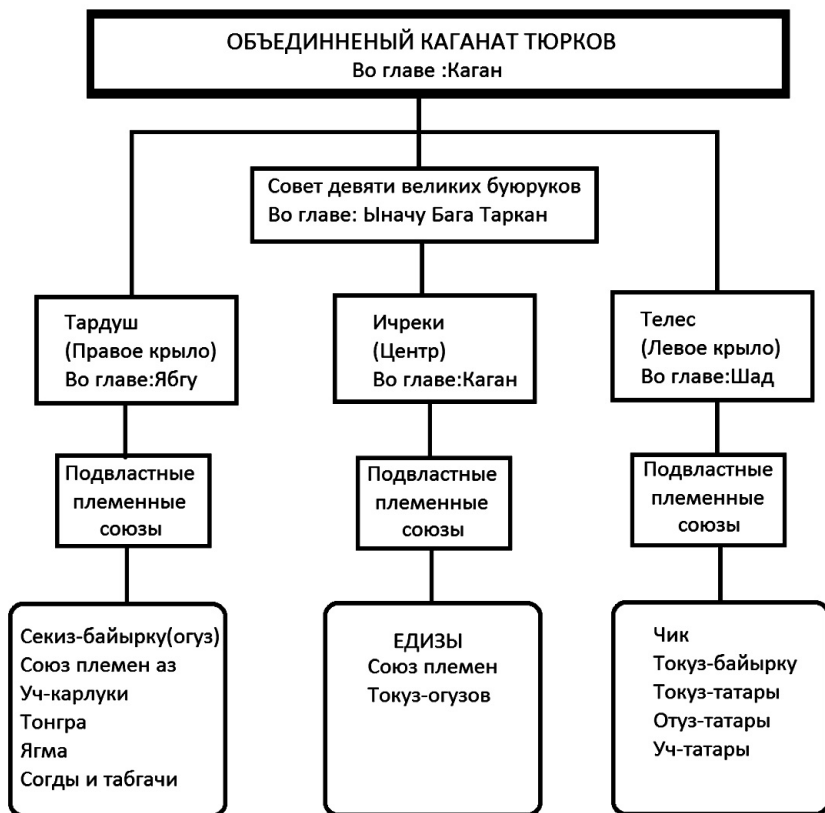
ОБЪЕДИННЕНЫЙ КАГАНАТ ТЮРКОВ
Во главе :Каган

Совет девяти великих буюруков
Во главе: Ыначу Бага Таркан

Тардуш
(Правое крыло)
Во главе:Ябгу

Подвластные племенные союзы

Секиз-байырку(огуз)
Союз племен аз
Уч-карлуки
Тонгра
Ягма
Согды и табгачи

Ичреки
(Центр)
Во главе:Каган

Подвластные племенные союзы

ЕДИЗЫ
Союз племен
Токуз-огузов

Телес
(Левое крыло)
Во главе:Шад

Подвластные племенные союзы

Чик
Токуз-байырку
Токуз-татары
Отуз-татары
Уч-татары